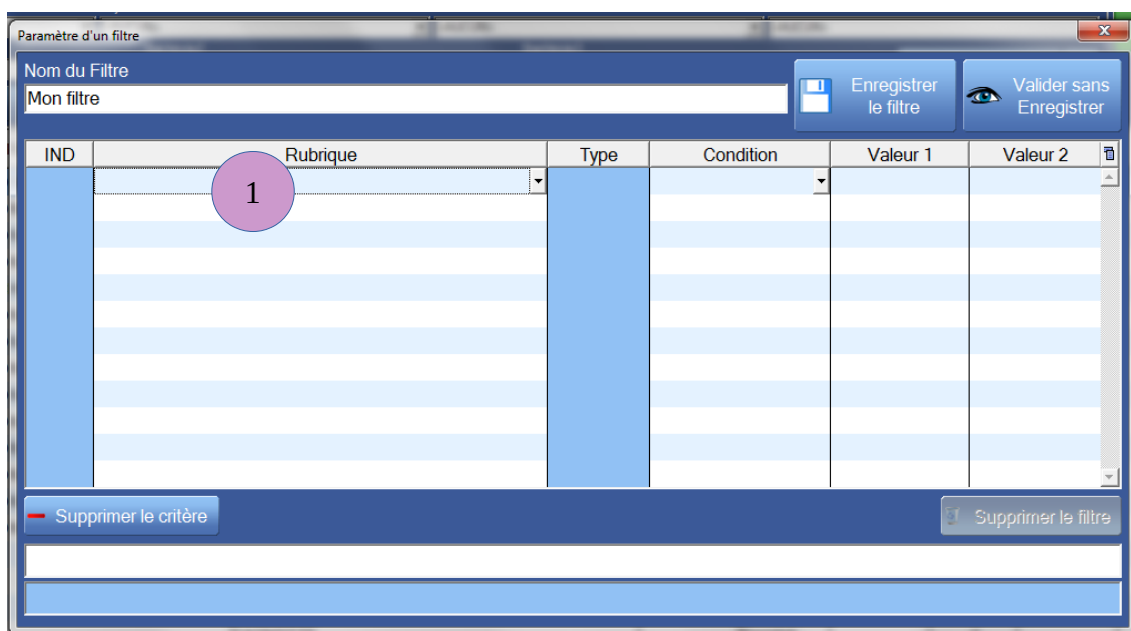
Paramètre d'un filtre

Nom du Filtre
Mon filtre

Enregistrer le filtre

Valider sans Enregistrer

| IND | Rubrique | Type | Condition | Valeur 1 | Valeur 2 |
|---|---|---|---|---|---|
| | 1 | | | | |

Supprimer le critère

Supprimer le filtre